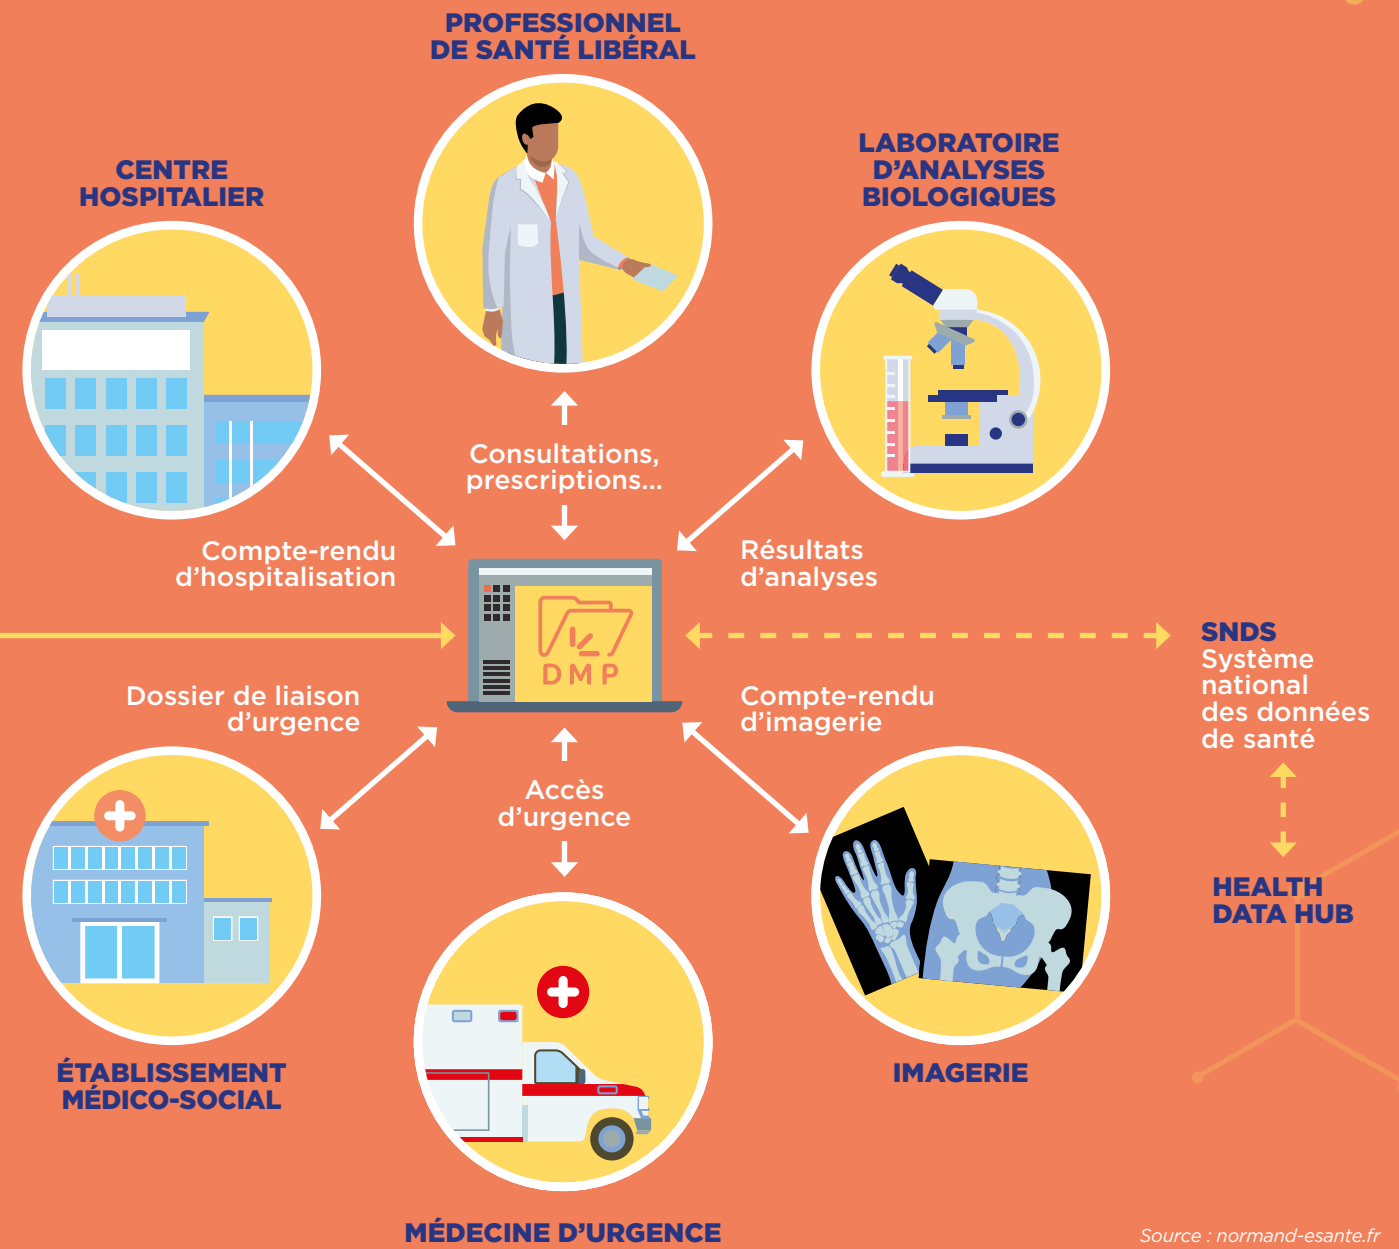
PROFESSIONNEL DE SANTÉ LIBÉRAL

CENTRE HOSPITALIER

LABORATOIRE D'ANALYSES BIOLOGIQUES

Consultations, prescriptions...

Compte-rendu d'hospitalisation

Résultats d'analyses

DMP

SNDS
Système national des données de santé

Dossier de liaison d'urgence

Compte-rendu d'imagerie

Accès d'urgence

HEALTH DATA HUB

ÉTABLISSEMENT MÉDICO-SOCIAL

IMAGERIE

MÉDECINE D'URGENCE

Source : normand-esante.fr